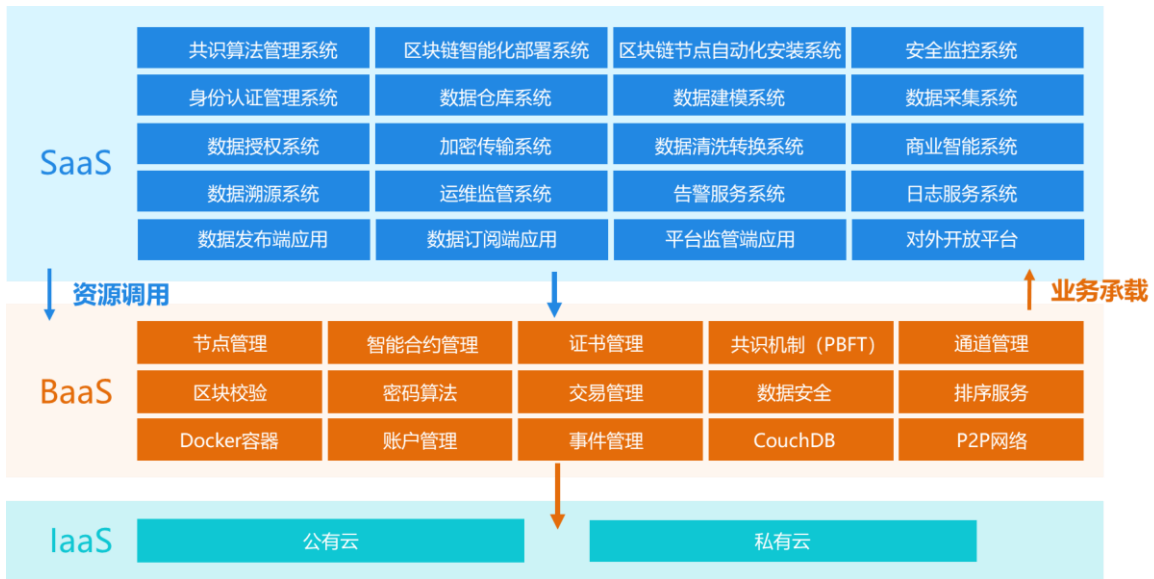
SaaS

| 共识算法管理系统 | 区块链智能化部署系统 | 区块链节点自动化安装系统 | 安全监控系统 |
|---|---|---|---|
| 身份认证管理系统 | 数据仓库系统 | 数据建模系统 | 数据采集系统 |
| 数据授权系统 | 加密传输系统 | 数据清洗转换系统 | 商业智能系统 |
| 数据溯源系统 | 运维监管系统 | 告警服务系统 | 日志服务系统 |
| 数据发布端应用 | 数据订阅端应用 | 平台监管端应用 | 对外开放平台 |

资源调用

业务承载

BaaS

| 节点管理 | 智能合约管理 | 证书管理 | 共识机制（PBFT） | 通道管理 |
|---|---|---|---|---|
| 区块校验 | 密码算法 | 交易管理 | 数据安全 | 排序服务 |
| Docker容器 | 账户管理 | 事件管理 | CouchDB | P2P网络 |

IaaS

公有云

私有云